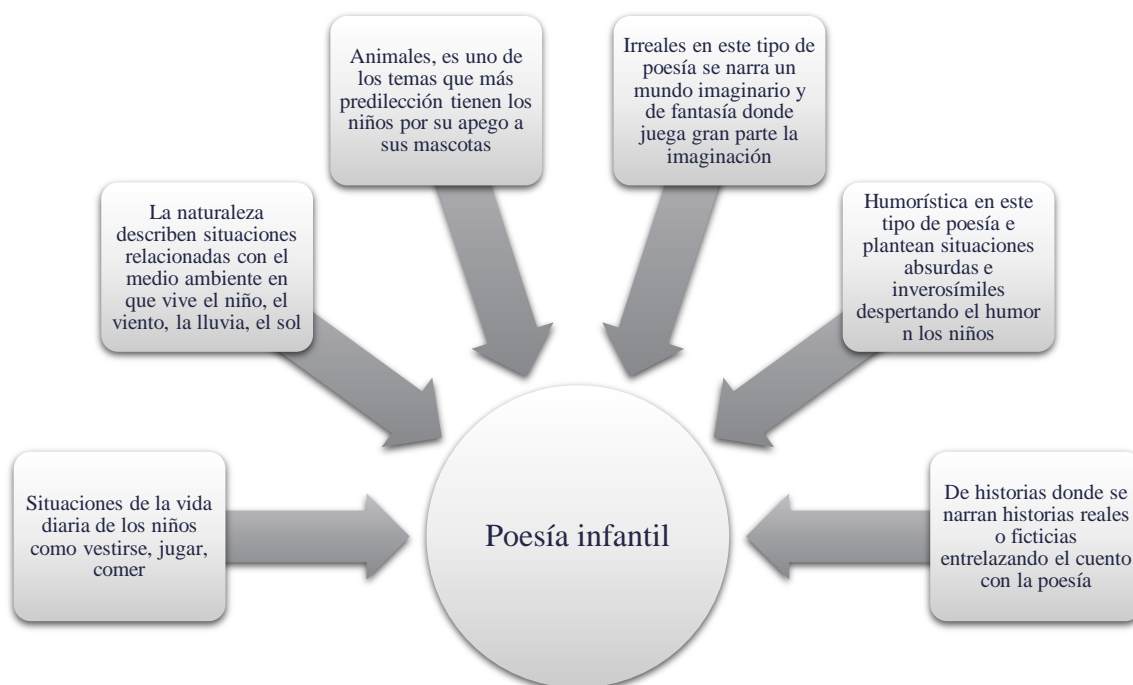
Animales, es uno de los temas que más predilección tienen los niños por su apego a sus mascotas

Irreales en este tipo de poesía se narra un mundo imaginario y de fantasía donde juega gran parte la imaginación

La naturaleza describen situaciones relacionadas con el medio ambiente en que vive el niño, el viento, la lluvia, el sol

Humorística en este tipo de poesía e plantean situaciones absurdas e inverosímiles despertando el humor n los niños

Situaciones de la vida diaria de los niños como vestirse, jugar, comer

Poesía infantil

De historias donde se narran historias reales o ficticias entrelazando el cuento con la poesía